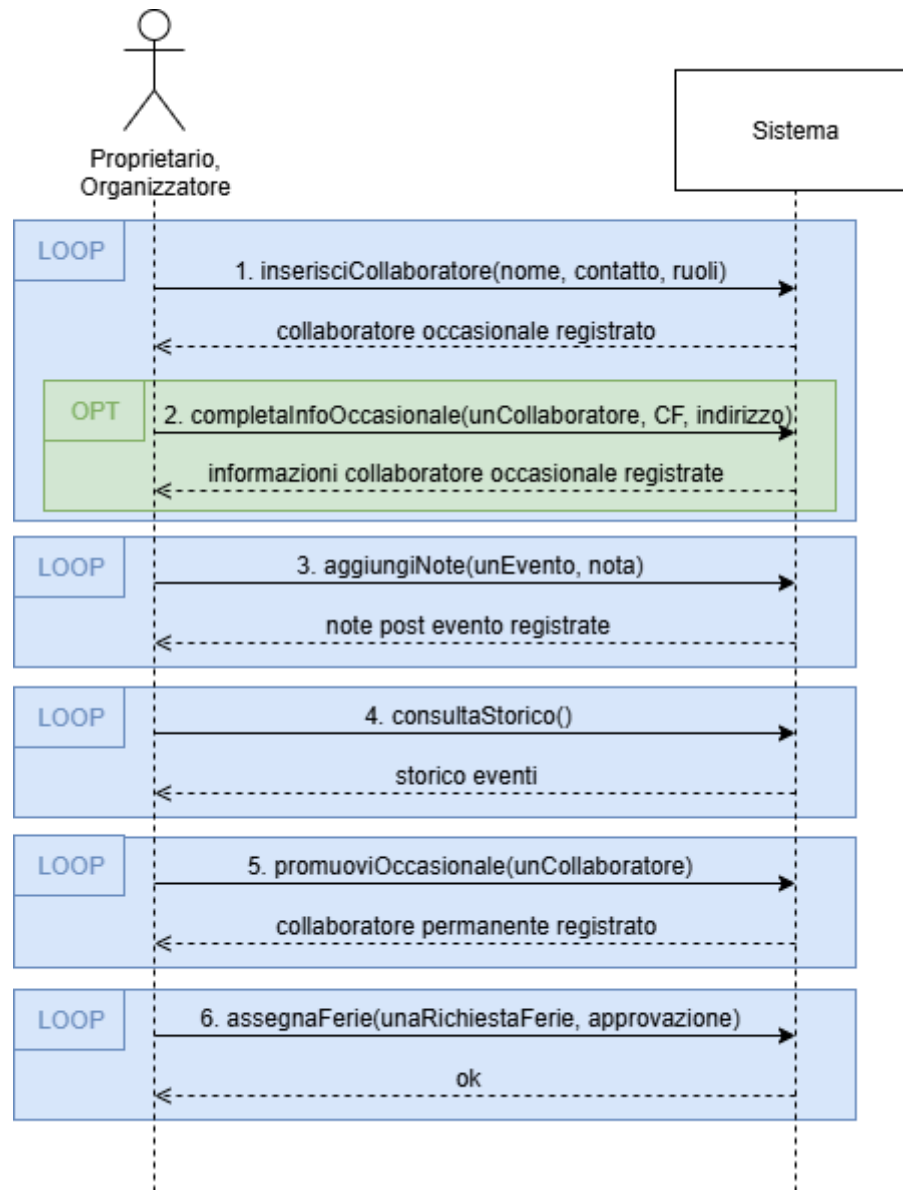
Proprietario, Organizzatore

Sistema

LOOP

1. inserisciCollaboratore(nome, contatto, ruoli)

collaboratore occasionale registrato

OPT

2. completaInfoOccasionale(unCollaboratore, CF, indirizzo)

informazioni collaboratore occasionale registrate

LOOP

3. aggiungiNote(unEvento, nota)

note post evento registrate

LOOP

4. consultaStorico()

storico eventi

LOOP

5. promuoviOccasionale(unCollaboratore)

collaboratore permanente registrato

LOOP

6. assegnaFerie(unaRichiestaFerie, approvazione)

ok